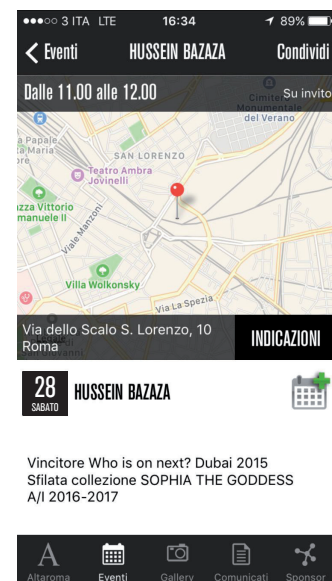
●●●○○ 3 ITA LTE 16:34 89%

< Eventi HUSSEIN BAZAZA Condividi

Dalle 11.00 alle 12.00 Su invito

Cimitero Monumentale del Verano

a Papale
la Maria

SAN LORENZO

Teatro Ambra Jovinelli

zza Vittorio
anuele II

Viale Manzoni

Villa Wolkonsky

Via La Spezia

Via dello Scalo S. Lorenzo, 10
Roma

INDICAZIONI

28
SABATO

HUSSEIN BAZAZA

Vincitore Who is on next? Dubai 2015
Sfilata collezione SOPHIA THE GODDESS
A/I 2016-2017

Altaroma Eventi Gallery Comunicati Sponsor